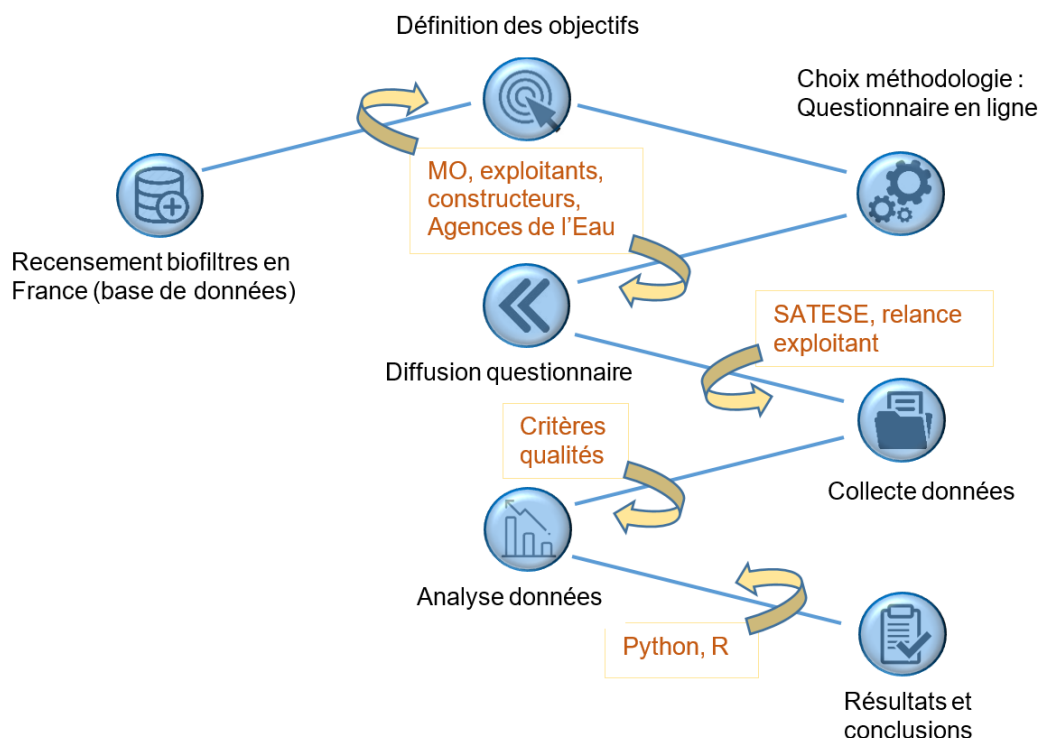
Définition des objectifs

Choix méthodologie : Questionnaire en ligne

Recensement biofiltres en France (base de données)

MO, exploitants, constructeurs, Agences de l'Eau

Diffusion questionnaire

SATESE, relance exploitant

Critères qualités

Collecte données

Analyse données

Python, R

Résultats et conclusions